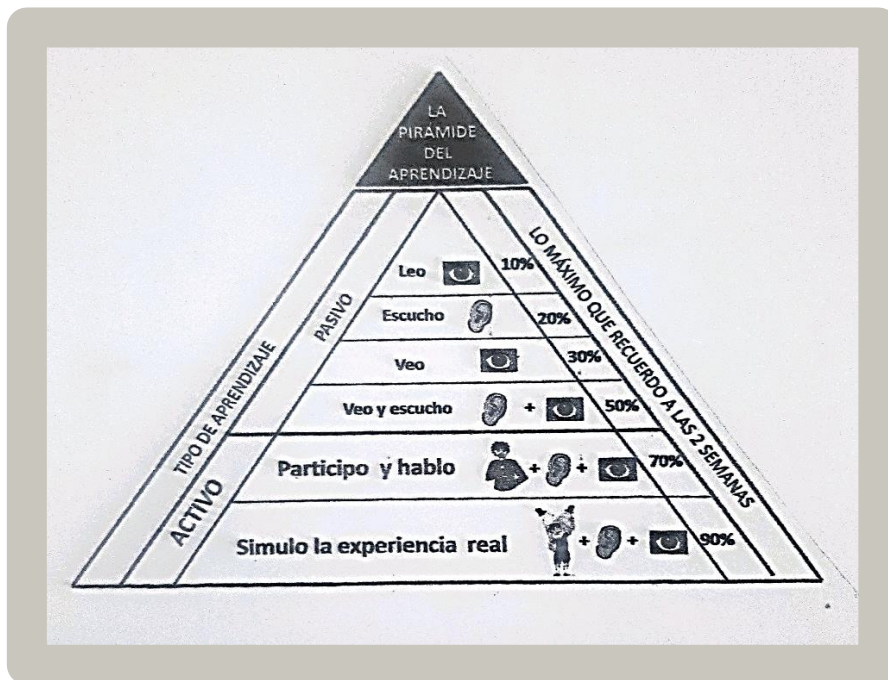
LA PIRAMIDE DEL APRENDIZAJE

TIPO DE APRENDIZAJE

PASIVO

ACTIVO

LO MÁXIMO QUE RECUERDO A LAS 2 SEMANAS

Leo 10%

Escucho 20%

Veo 30%

Veo y escucho + 50%

Participo y hablo + + 70%

Simulo la experiencia real + + 90%